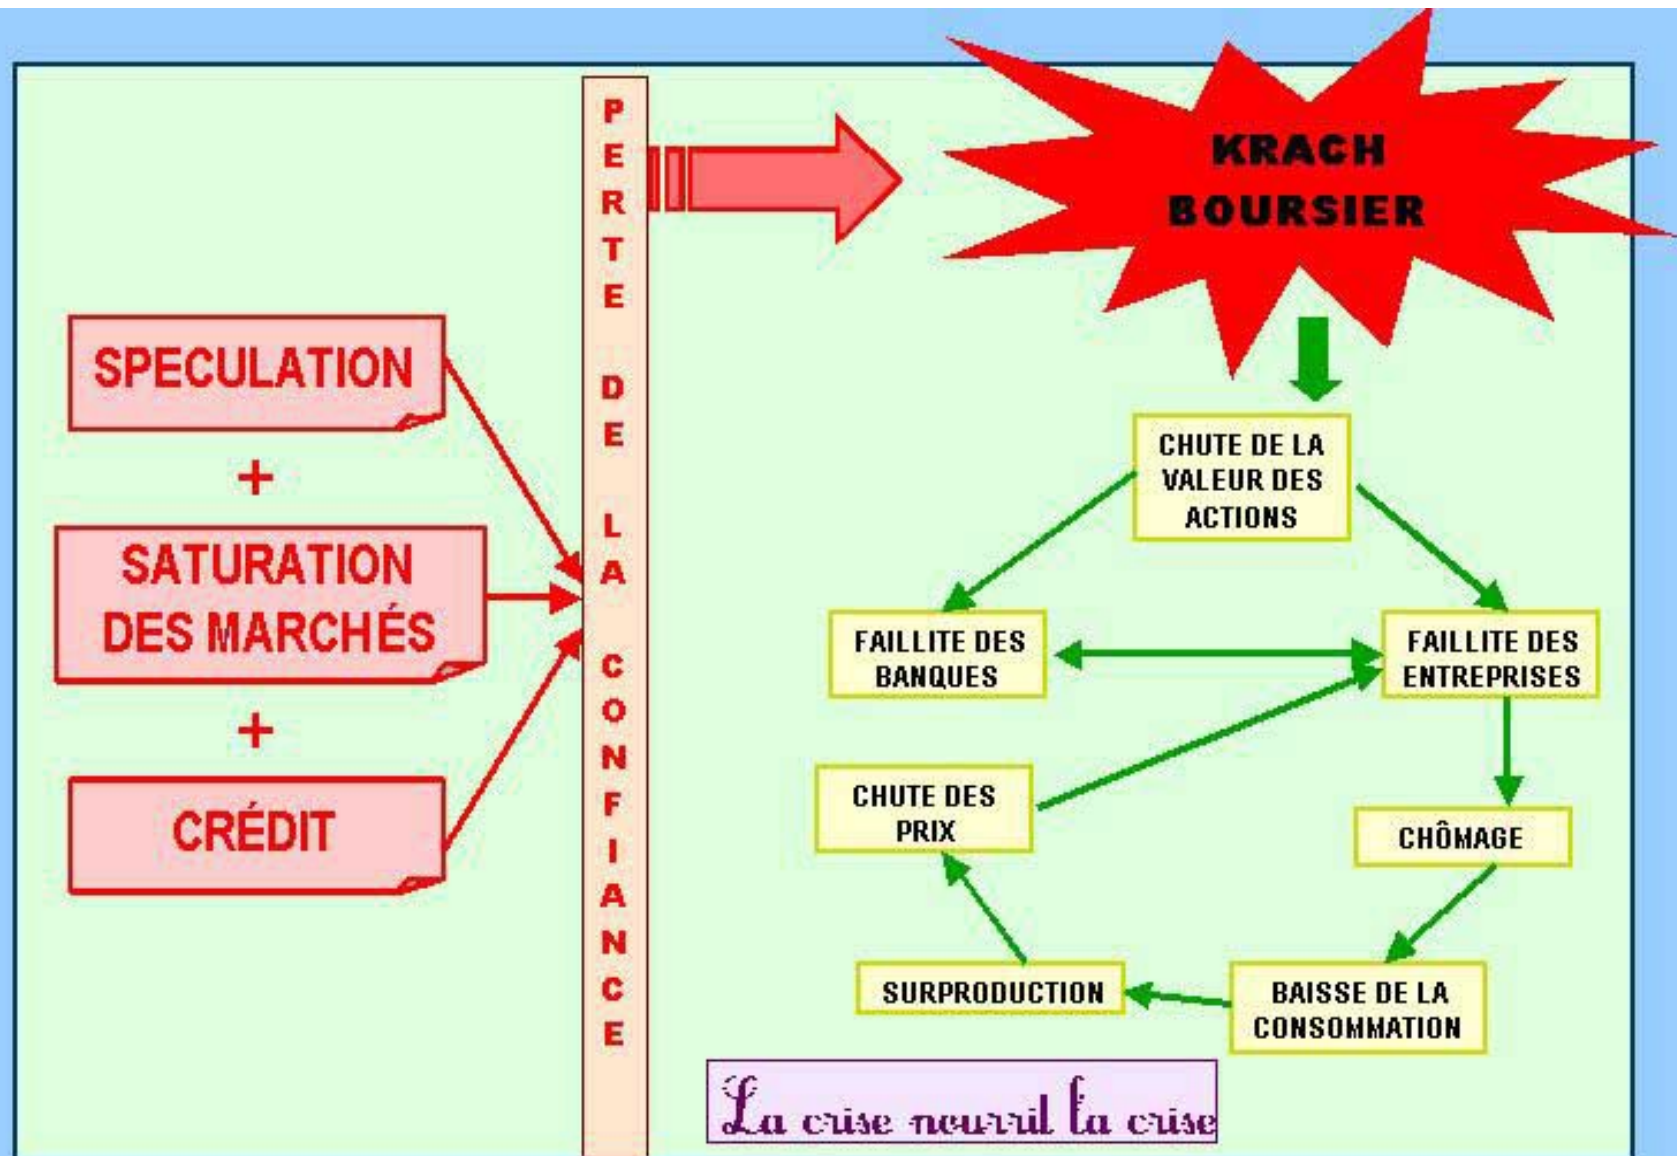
SPECULATION

+

SATURATION DES MARCHÉS

+

CRÉDIT

PERTE DE LA CONFIANCE

KRACH BOURSIER

CHUTE DE LA VALEUR DES ACTIONS

FAILLITE DES BANQUES

FAILLITE DES ENTREPRISES

CHUTE DES PRIX

CHÔMAGE

SURPRODUCTION

BAISSE DE LA CONSOMMATION

La crise nourrit la crise